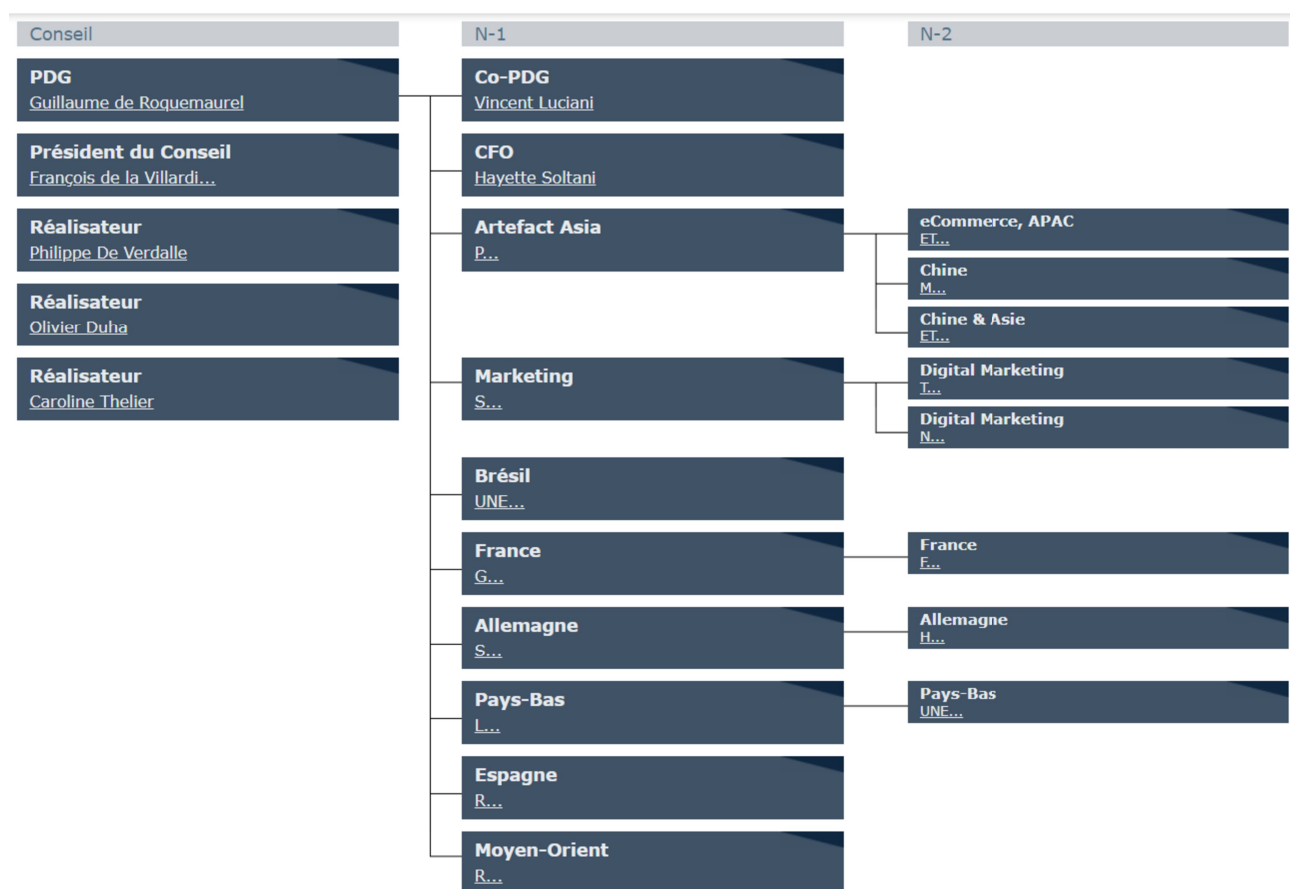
Conseil

PDG
Guillaume de Roquemaurel

Président du Conseil
François de la Villardi…

Réalisateur
Philippe De Verdalle

Réalisateur
Olivier Duha

Réalisateur
Caroline Thelier

N-1

Co-PDG
Vincent Luciani

CFO
Hayette Soltani

Artefact Asia
P…

Marketing
S…

Brésil
UNE…

France
G…

Allemagne
S…

Pays-Bas
L…

Espagne
R…

Moyen-Orient
R…

N-2

eCommerce, APAC
ET…

Chine
M…

Chine & Asie
ET…

Digital Marketing
T…

Digital Marketing
N…

France
F…

Allemagne
H…

Pays-Bas
UNE…